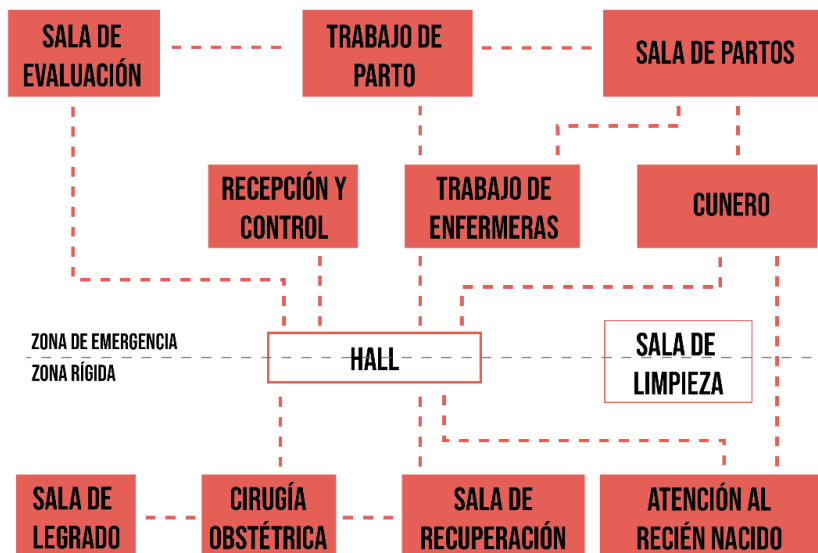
SALA DE EVALUACIÓN

TRABAJO DE PARTO

SALA DE PARTOS

RECEPCIÓN Y CONTROL

TRABAJO DE ENFERMERAS

CUNERO

ZONA DE EMERGENCIA

ZONA RÍGIDA

HALL

SALA DE LIMPIEZA

SALA DE LEGRADO

CIRUGÍA OBSTÉTRICA

SALA DE RECUPERACIÓN

ATENCIÓN AL RECIÉN NACIDO